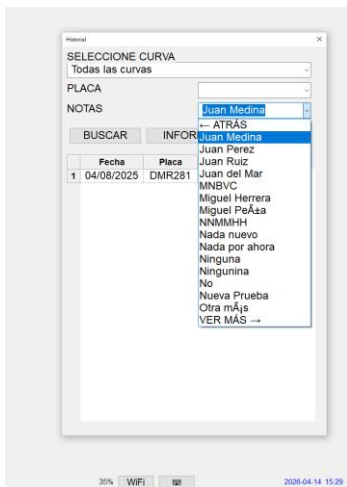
Historial ×

SELECCIONE CURVA
Todas las curvas

PLACA

NOTAS
Juan Medina

BUSCAR INFOR

| | Fecha | Placa |
|---|---|---|
| 1 | 04/08/2025 | DMR281 |

← ATRÁS
Juan Medina
Juan Perez
Juan Ruiz
Juan del Mar
MNBVC
Miguel Herrera
Miguel PeÃ±a
NNMMHH
Nada nuevo
Nada por ahora
Ninguna
Ningunina
No
Nueva Prueba
Otra mÃ¡s
VER MÁS →

35% WiFi 2026-04-14 15:29